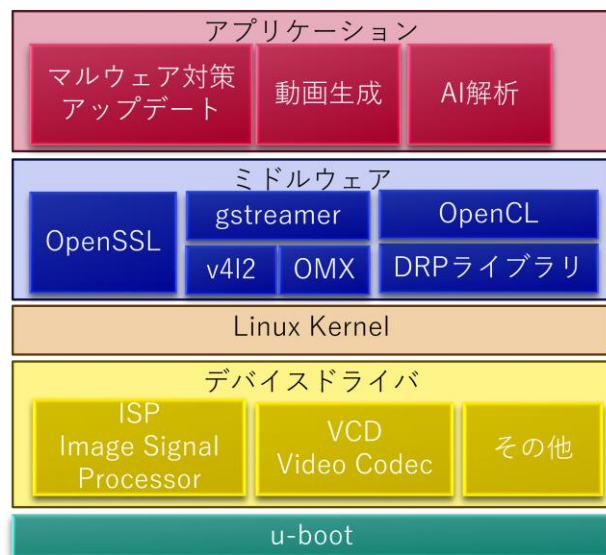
アプリケーション

マルウェア対策
アップデート

動画生成

AI解析

ミドルウェア

OpenSSL

gstreamer

v4l2

OMX

OpenCL

DRPライブラリ

Linux Kernel

デバイスドライバ

ISP
Image Signal
Processor

VCD
Video Codec

その他

u-boot